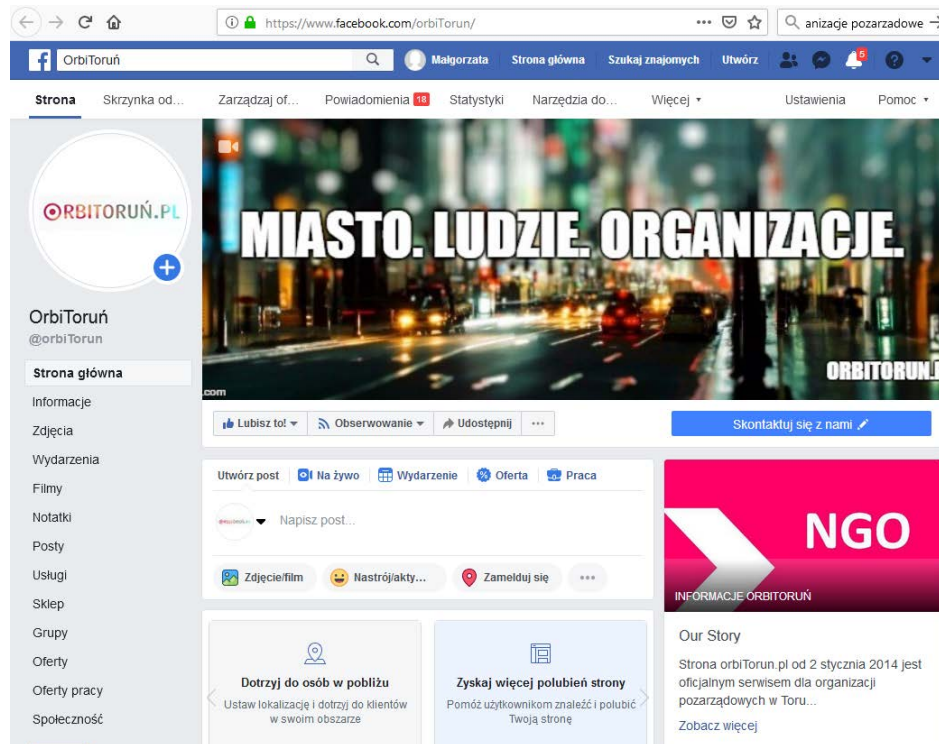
https://www.facebook.com/orbiTorun/

anizacje pozarządowe

OrbiToruń

Małgorzata Strona główna Szukaj znajomych Utwórz 5

Strona Skrzynka od... Zarządzaj of... Powiadomienia 18 Statystyki Narzędzia do... Więcej ▾ Ustawienia Pomoc ▾

ORBITORUŃ.PL

MIASTO. LUDZIE. ORGANIZACJE.

ORBITORUN.

.com

OrbiToruń
@orbiTorun

Strona główna
Informacje
Zdjęcia
Wydarzenia
Filmy
Notatki
Posty
Usługi
Sklep
Grupy
Oferty
Oferty pracy
Społeczność

Lubisz to! ▾ Obserwowanie ▾ Udostępnij ···

Skontaktuj się z nami

Utwórz post Na żywo Wydarzenie Oferta Praca

Napisz post...

Zdjęcie/film Nastrój/akty... Zamelduj się ···

Dotrzyj do osób w pobliżu
Ustaw lokalizację i dotrzyj do klientów w swoim obszarze

Zyskaj więcej polubień strony
Pomóż użytkownikom znaleźć i polubić Twoją stronę

NGO

INFORMACJE ORBITORUŃ

Our Story

Strona orbiTorun.pl od 2 stycznia 2014 jest oficjalnym serwisem dla organizacji pozarządowych w Toru...

Zobacz więcej